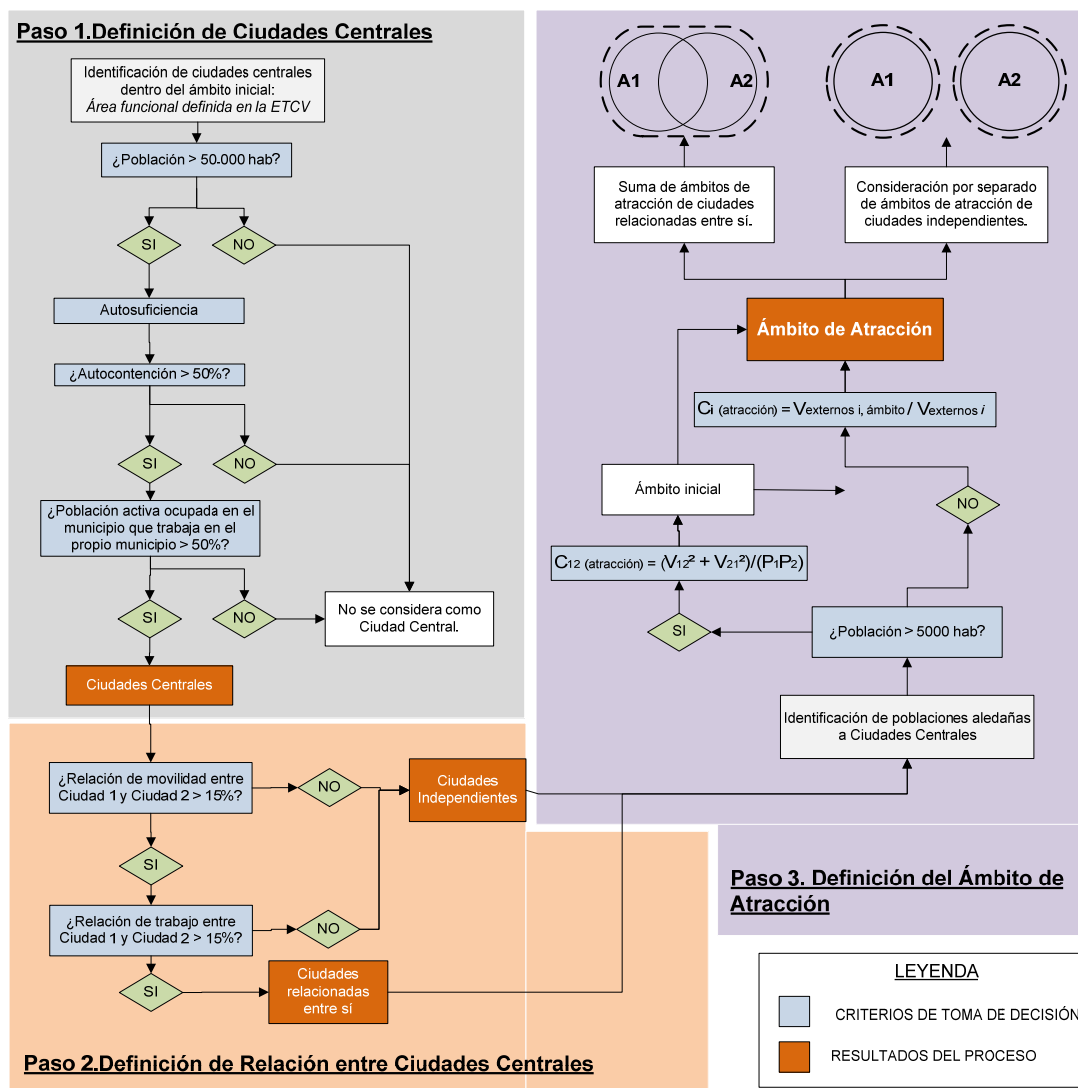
Paso 1.Definición de Ciudades Centrales

Identificación de ciudades centrales dentro del ámbito inicial: *Área funcional definida en la ETCV*

¿Población > 50.000 hab?

SI

NO

Autosuficiencia

¿Autocontención > 50%?

SI

NO

¿Población activa ocupada en el municipio que trabaja en el propio municipio > 50%?

SI

NO

No se considera como Ciudad Central.

Ciudades Centrales

¿Relación de movilidad entre Ciudad 1 y Ciudad 2 > 15%?

NO

Ciudades Independientes

SI

¿Relación de trabajo entre Ciudad 1 y Ciudad 2 > 15%?

NO

SI

Ciudades relacionadas entre sí

Paso 2.Definición de Relación entre Ciudades Centrales

A1

A2

A1

A2

Suma de ámbitos de atracción de ciudades relacionadas entre sí.

Consideración por separado de ámbitos de atracción de ciudades independientes.

Ámbito de Atracción

$C_i$ (atracción) = $V_{\text{externos i, ámbito}} / V_{\text{externos } i}$

Ámbito inicial

NO

$C_{12}$ (atracción) = $(V_{12}^2 + V_{21}^2)/(P_1P_2)$

SI

¿Población > 5000 hab?

Identificación de poblaciones aledañas a Ciudades Centrales

Paso 3. Definición del Ámbito de Atracción

LEYENDA

CRITERIOS DE TOMA DE DECISIÓN

RESULTADOS DEL PROCESO